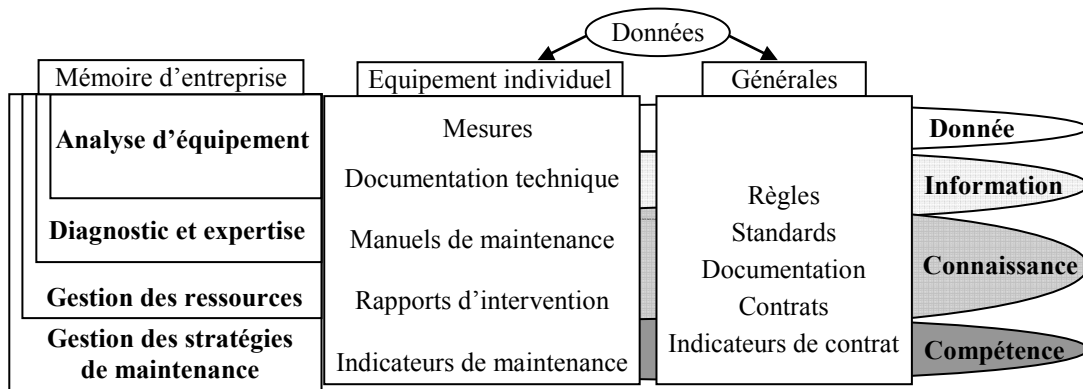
Données

Mémoire d'entreprise

Equipement individuel

Générales

Analyse d'équipement

Diagnostic et expertise

Gestion des ressources

Gestion des stratégies de maintenance

Mesures

Documentation technique

Manuels de maintenance

Rapports d'intervention

Indicateurs de maintenance

Règles

Standards

Documentation

Contrats

Indicateurs de contrat

Donnée

Information

Connaissance

Compétence